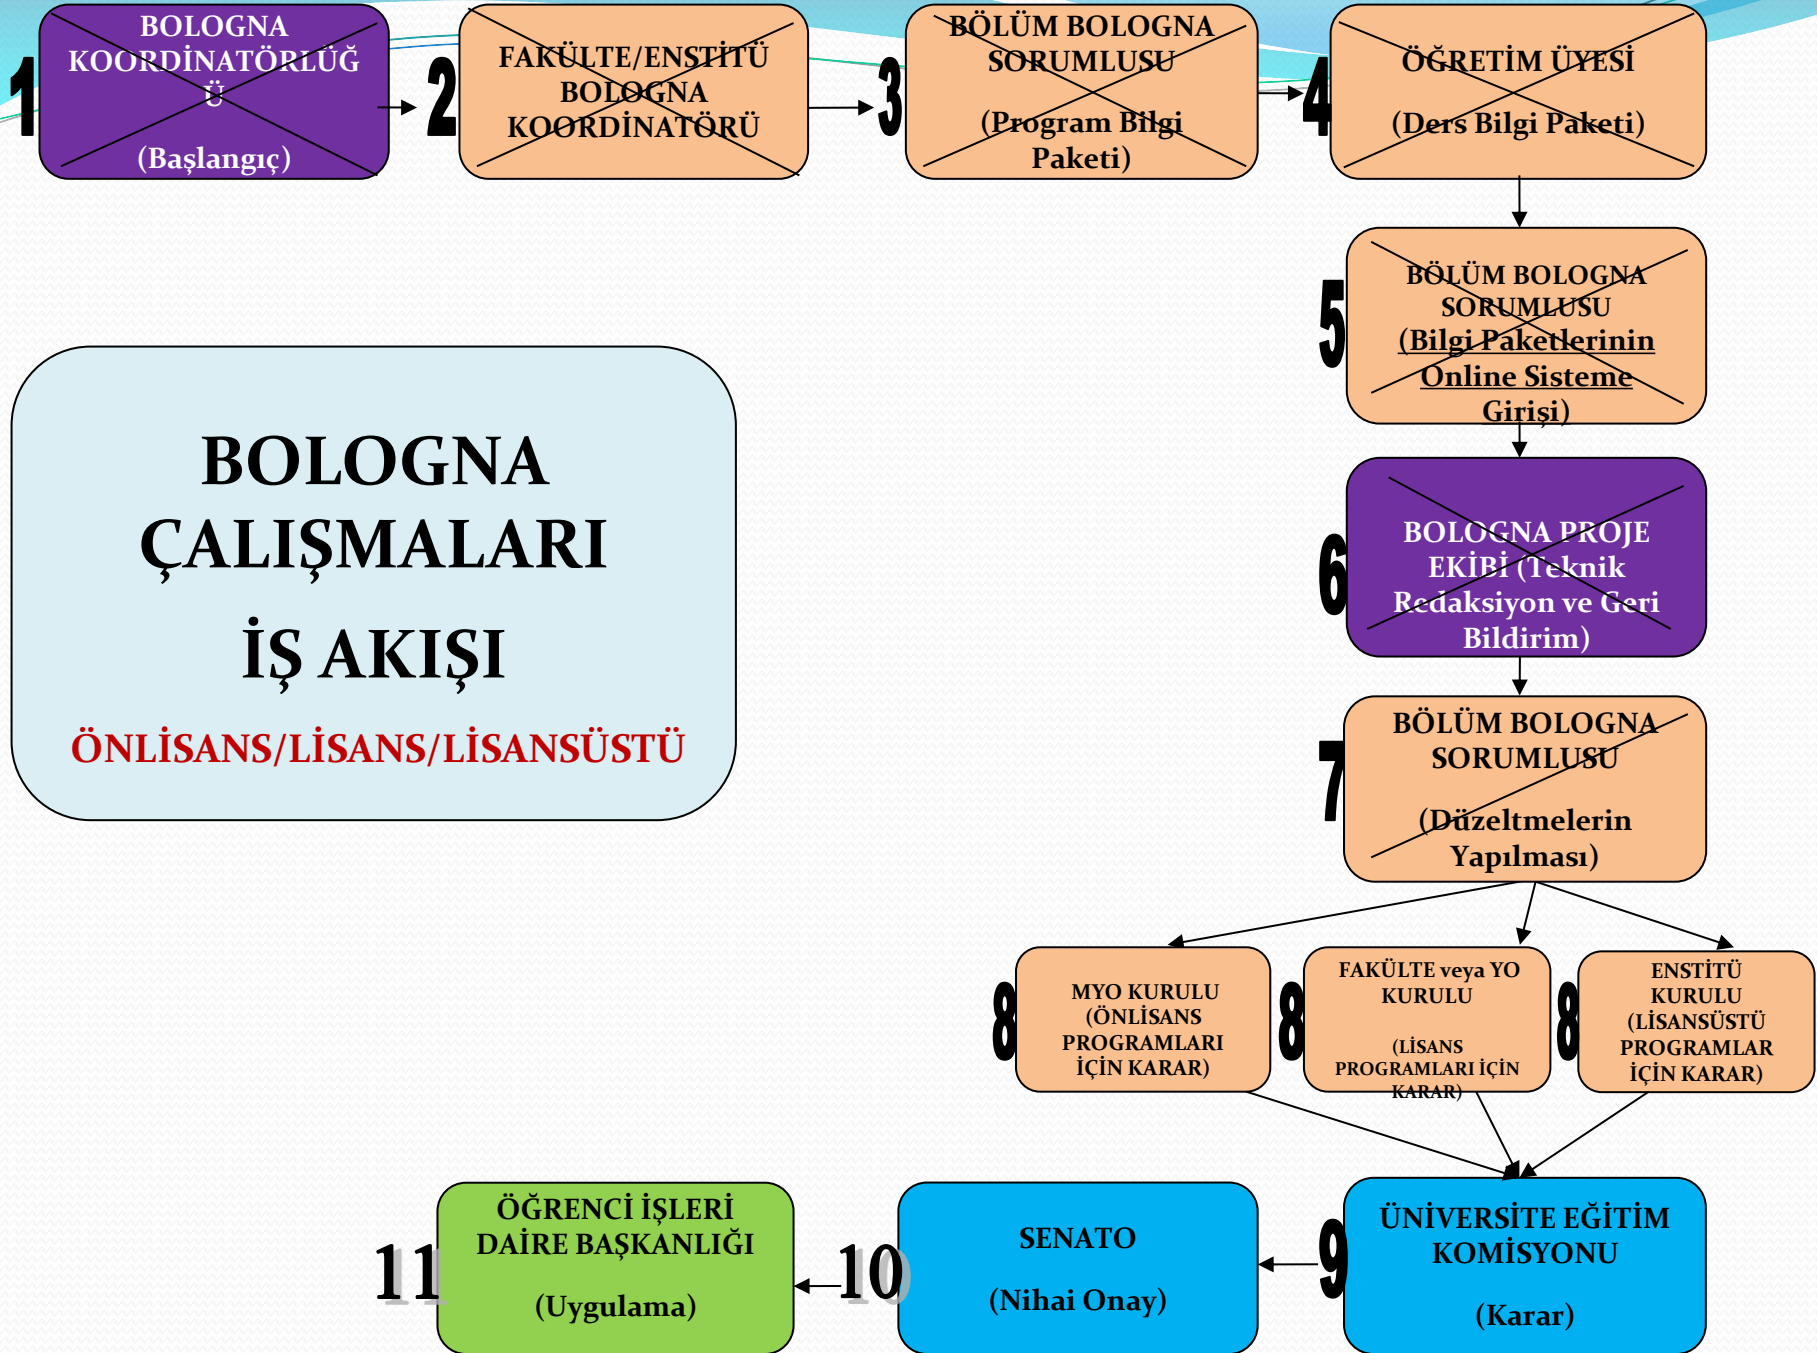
1
BOLOGNA KOORDİNATÖRLÜĞÜ

(Başlangıç)

2
FAKÜLTE/ENSTİTÜ BOLOGNA KOORDİNATÖRÜ

3
BÖLÜM BOLOGNA SORUMLUSU

(Program Bilgi Paketi)

4
ÖĞRETİM ÜYESİ

(Ders Bilgi Paketi)

5
BÖLÜM BOLOGNA SORUMLUSU
(Bilgi Paketlerinin Online Sisteme Girişi)

6
BOLOGNA PROJE EKİBİ (Teknik Redaksiyon ve Geri Bildirim)

7
BÖLÜM BOLOGNA SORUMLUSU

(Düzeltmelerin Yapılması)

BOLOGNA ÇALIŞMALARI İŞ AKIŞI

ÖNLİSANS/LİSANS/LİSANSÜSTÜ

8
MYO KURULU (ÖNLİSANS PROGRAMLARI İÇİN KARAR)

8
FAKÜLTE veya YO KURULU

(LİSANS PROGRAMLARI İÇİN KARAR)

8
ENSTİTÜ KURULU (LİSANSÜSTÜ PROGRAMLAR İÇİN KARAR)

9
ÜNİVERSİTE EĞİTİM KOMİSYONU

(Karar)

10
SENATO

(Nihai Onay)

11
ÖĞRENCİ İŞLERİ DAİRE BAŞKANLIĞI

(Uygulama)